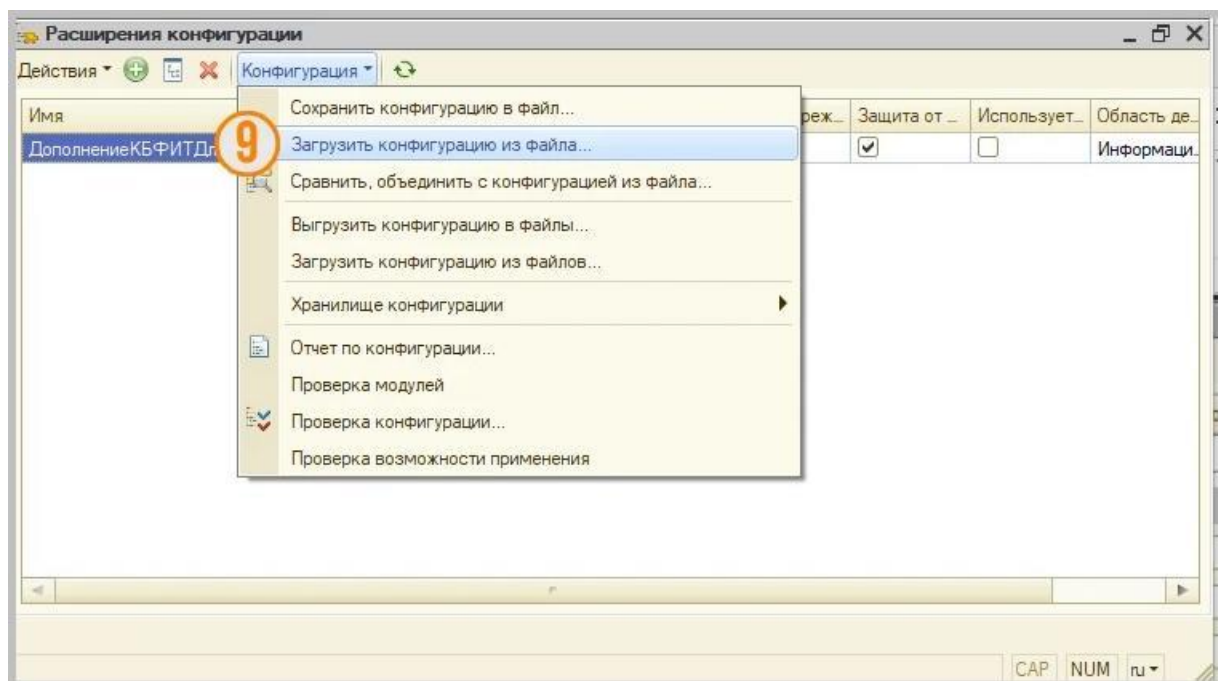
Расширения конфигурации

Действия ▾ Конфигурация ▾

| Имя | реж... | Защита от ... | Используeт... | Область де... |
|---|---|---|---|---|
| ДополнениеКБФИТДл |  | ✔ | ☐ | Информаци... |

Сохранить конфигурацию в файл...
9
Загрузить конфигурацию из файла...
Сравнить, объединить с конфигурацией из файла...
Выгрузить конфигурацию в файлы...
Загрузить конфигурацию из файлов...
Хранилище конфигурации
Отчет по конфигурации...
Проверка модулей
Проверка конфигурации...
Проверка возможности применения

CAP NUM ru ▾